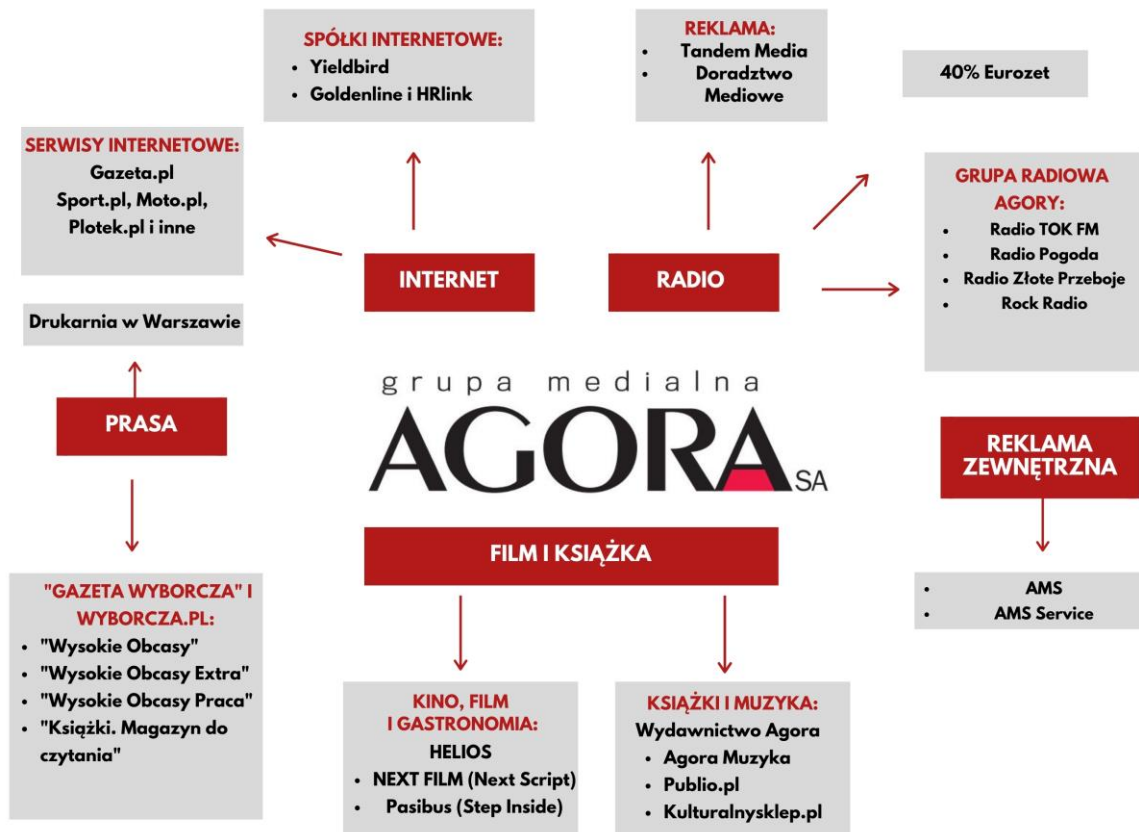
SPÓŁKI INTERNETOWE:
• Yieldbird
• Goldenline i HRlink

REKLAMA:
• Tandem Media
• Doradztwo Mediowe

40% Eurozet

SERWISY INTERNETOWE:
Gazeta.pl
Sport.pl, Moto.pl,
Plotek.pl i inne

INTERNET

RADIO

GRUPA RADIOWA AGORY:
• Radio TOK FM
• Radio Pogoda
• Radio Złote Przeboje
• Rock Radio

Drukarnia w Warszawie

PRASA

grupa medialna
AGORA SA

REKLAMA ZEWNĘTRZNA

FILM I KSIĄŻKA

• AMS
• AMS Service

"GAZETA WYBORCZA" I WYBORCZA.PL:
• "Wysokie Obcasy"
• "Wysokie Obcasy Extra"
• "Wysokie Obcasy Praca"
• "Książki. Magazyn do czytania"

KINO, FILM I GASTRONOMIA:
HELIOS
• NEXT FILM (Next Script)
• Pasibus (Step Inside)

KSIĄŻKI I MUZYKA:
Wydawnictwo Agora
• Agora Muzyka
• Publio.pl
• Kulturalnysklep.pl